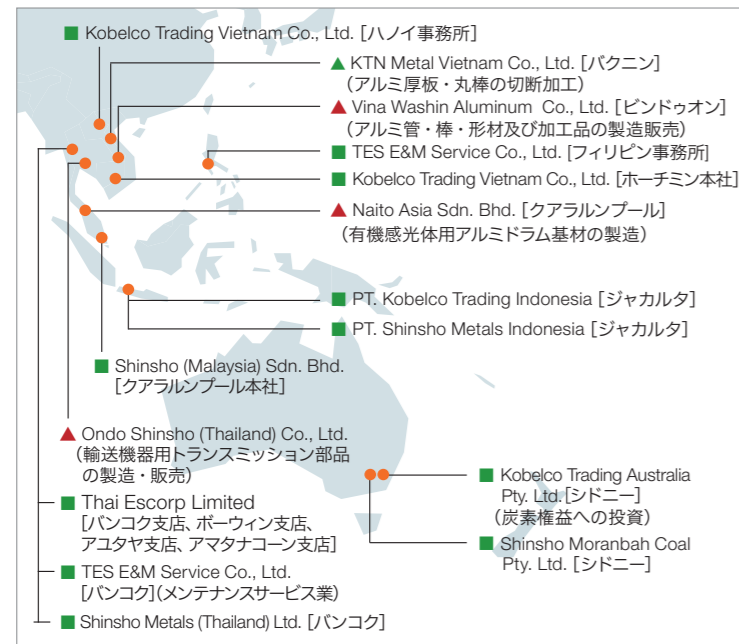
■ Kobelco Trading Vietnam Co., Ltd. [ハノイ事務所]

▲ KTN Metal Vietnam Co., Ltd. [バクニン]
(アルミ厚板・丸棒の切断加工)

▲ Vina Washin Aluminum Co., Ltd. [ビンドゥオン]
(アルミ管・棒・形材及び加工品の製造販売)

■ TES E&M Service Co., Ltd. [フィリピン事務所]

■ Kobelco Trading Vietnam Co., Ltd. [ホーチミン本社]

▲ Naito Asia Sdn. Bhd. [クアラルンプール]
(有機感光体用アルミドラム基材の製造)

■ PT. Kobelco Trading Indonesia [ジャカルタ]

■ PT. Shinsho Metals Indonesia [ジャカルタ]

■ Shinsho (Malaysia) Sdn. Bhd.
[クアラルンプール本社]

▲ Ondo Shinsho (Thailand) Co., Ltd.
(輸送機器用トランスミッション部品の製造・販売)

■ Thai Escorp Limited
[バンコク支店、ボーウィン支店、アユタヤ支店、アマタナコーン支店]

■ TES E&M Service Co., Ltd.
[バンコク](メンテナンスサービス業)

■ Shinsho Metals (Thailand) Ltd. [バンコク]

■ Kobelco Trading Australia Pty. Ltd. [シドニー]
(炭素権益への投資)

■ Shinsho Moranbah Coal Pty. Ltd. [シドニー]